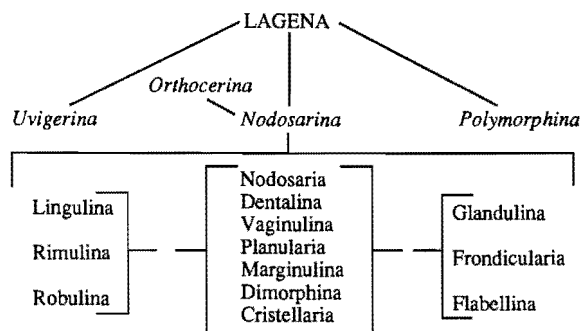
LAGENA

Orthocerina

Uvigerina

Nodosarina

Polymorphina

Lingulina
Rimulina
Robulina

Nodosaria
Dentalina
Vaginulina
Planularia
Marginulina
Dimorphina
Cristellaria

Glandulina
Frondicularia
Flabellina